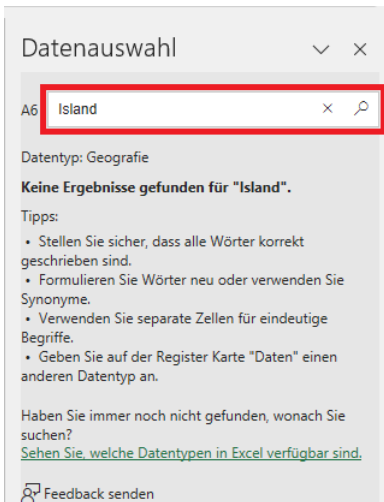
Datenauswahl

A6 Island

Datentyp: Geografie

**Keine Ergebnisse gefunden für "Island".**

Tipps:

• Stellen Sie sicher, dass alle Wörter korrekt geschrieben sind.
• Formulieren Sie Wörter neu oder verwenden Sie Synonyme.
• Verwenden Sie separate Zellen für eindeutige Begriffe.
• Geben Sie auf der Register Karte "Daten" einen anderen Datentyp an.

Haben Sie immer noch nicht gefunden, wonach Sie suchen?
Sehen Sie, welche Datentypen in Excel verfügbar sind.

Feedback senden